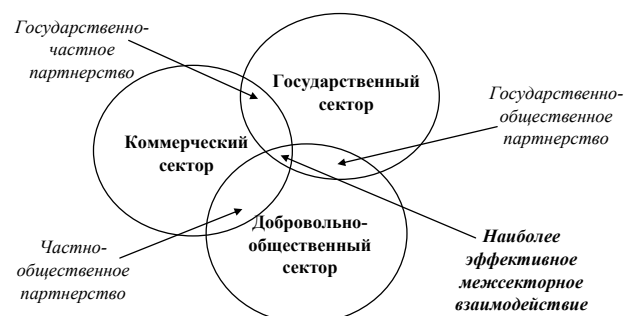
Государственно-частное партнерство

Государственный сектор

Государственно-общественное партнерство

Коммерческий сектор

Добровольно-общественный сектор

Частно-общественное партнерство

Наиболее эффективное межсекторное взаимодействие